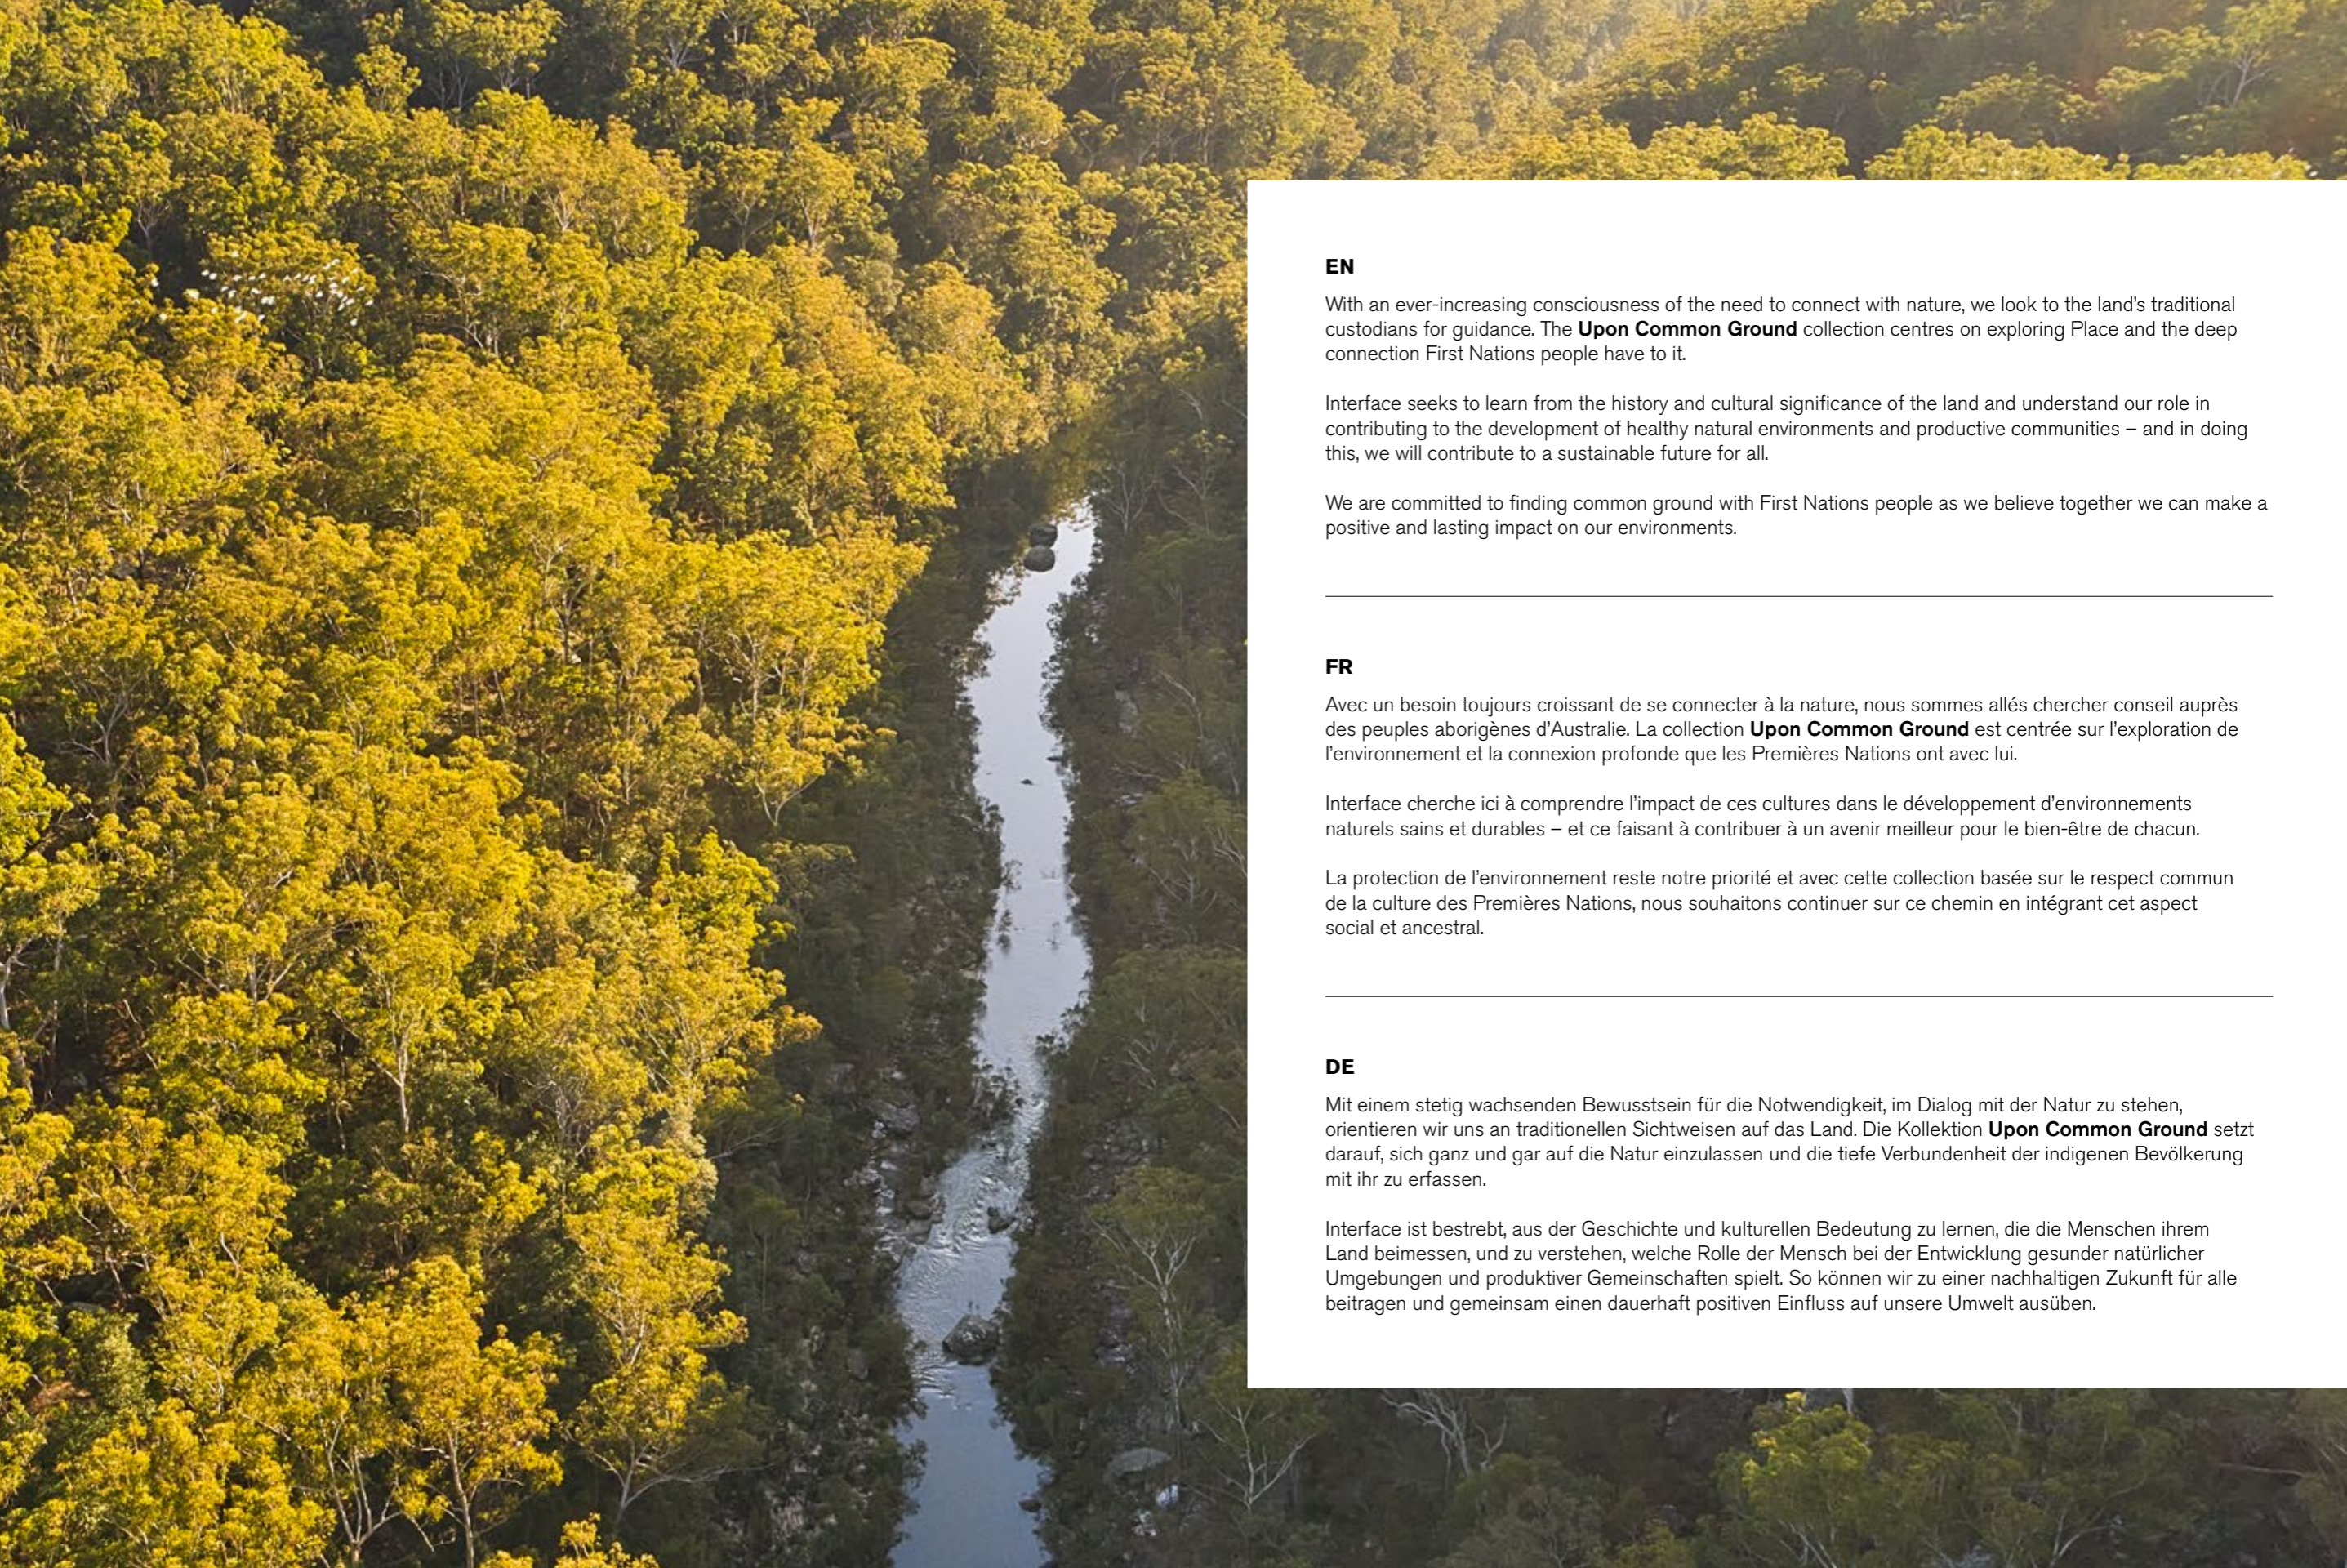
EN

With an ever-increasing consciousness of the need to connect with nature, we look to the land's traditional custodians for guidance. The **Upon Common Ground** collection centres on exploring Place and the deep connection First Nations people have to it.

Interface seeks to learn from the history and cultural significance of the land and understand our role in contributing to the development of healthy natural environments and productive communities – and in doing this, we will contribute to a sustainable future for all.

We are committed to finding common ground with First Nations people as we believe together we can make a positive and lasting impact on our environments.

FR

Avec un besoin toujours croissant de se connecter à la nature, nous sommes allés chercher conseil auprès des peuples aborigènes d'Australie. La collection **Upon Common Ground** est centrée sur l'exploration de l'environnement et la connexion profonde que les Premières Nations ont avec lui.

Interface cherche ici à comprendre l'impact de ces cultures dans le développement d'environnements naturels sains et durables – et ce faisant à contribuer à un avenir meilleur pour le bien-être de chacun.

La protection de l'environnement reste notre priorité et avec cette collection basée sur le respect commun de la culture des Premières Nations, nous souhaitons continuer sur ce chemin en intégrant cet aspect social et ancestral.

DE

Mit einem stetig wachsenden Bewusstsein für die Notwendigkeit, im Dialog mit der Natur zu stehen, orientieren wir uns an traditionellen Sichtweisen auf das Land. Die Kollektion **Upon Common Ground** setzt darauf, sich ganz und gar auf die Natur einzulassen und die tiefe Verbundenheit der indigenen Bevölkerung mit ihr zu erfassen.

Interface ist bestrebt, aus der Geschichte und kulturellen Bedeutung zu lernen, die die Menschen ihrem Land beimessen, und zu verstehen, welche Rolle der Mensch bei der Entwicklung gesunder natürlicher Umgebungen und produktiver Gemeinschaften spielt. So können wir zu einer nachhaltigen Zukunft für alle beitragen und gemeinsam einen dauerhaft positiven Einfluss auf unsere Umwelt ausüben.